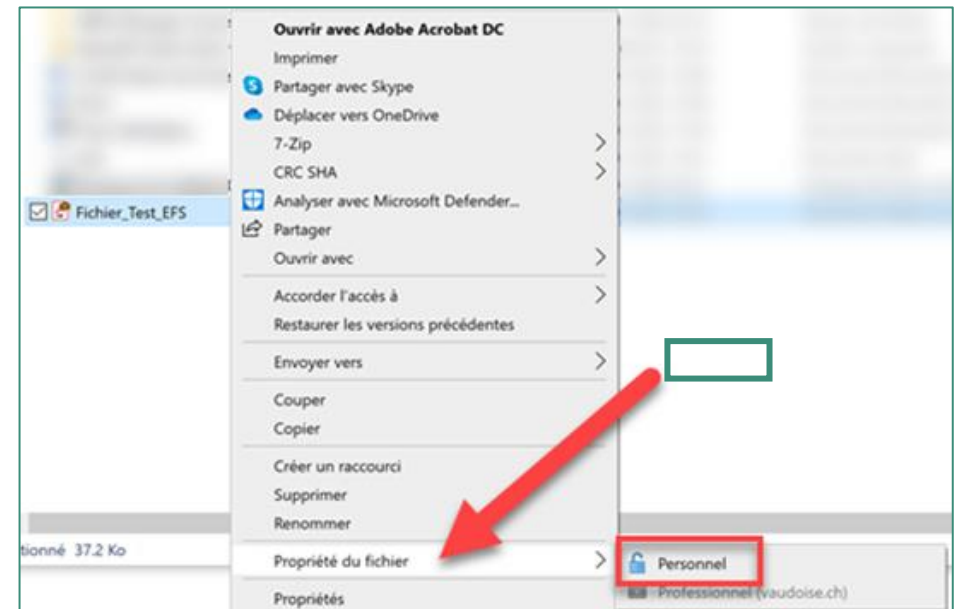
Fichier_Test_EFS

Ouvrir avec Adobe Acrobat DC
Imprimer
Partager avec Skype
Déplacer vers OneDrive
7-Zip
CRC SHA
Analyser avec Microsoft Defender...
Partager
Ouvrir avec

Accorder l'accès à
Restaurer les versions précédentes

Envoyer vers

Couper
Copier

Créer un raccourci
Supprimer
Renommer

Propriété du fichier

Propriétés

Personnel
Professionnel (vaudoise.ch)

tionné 37.2 Ko